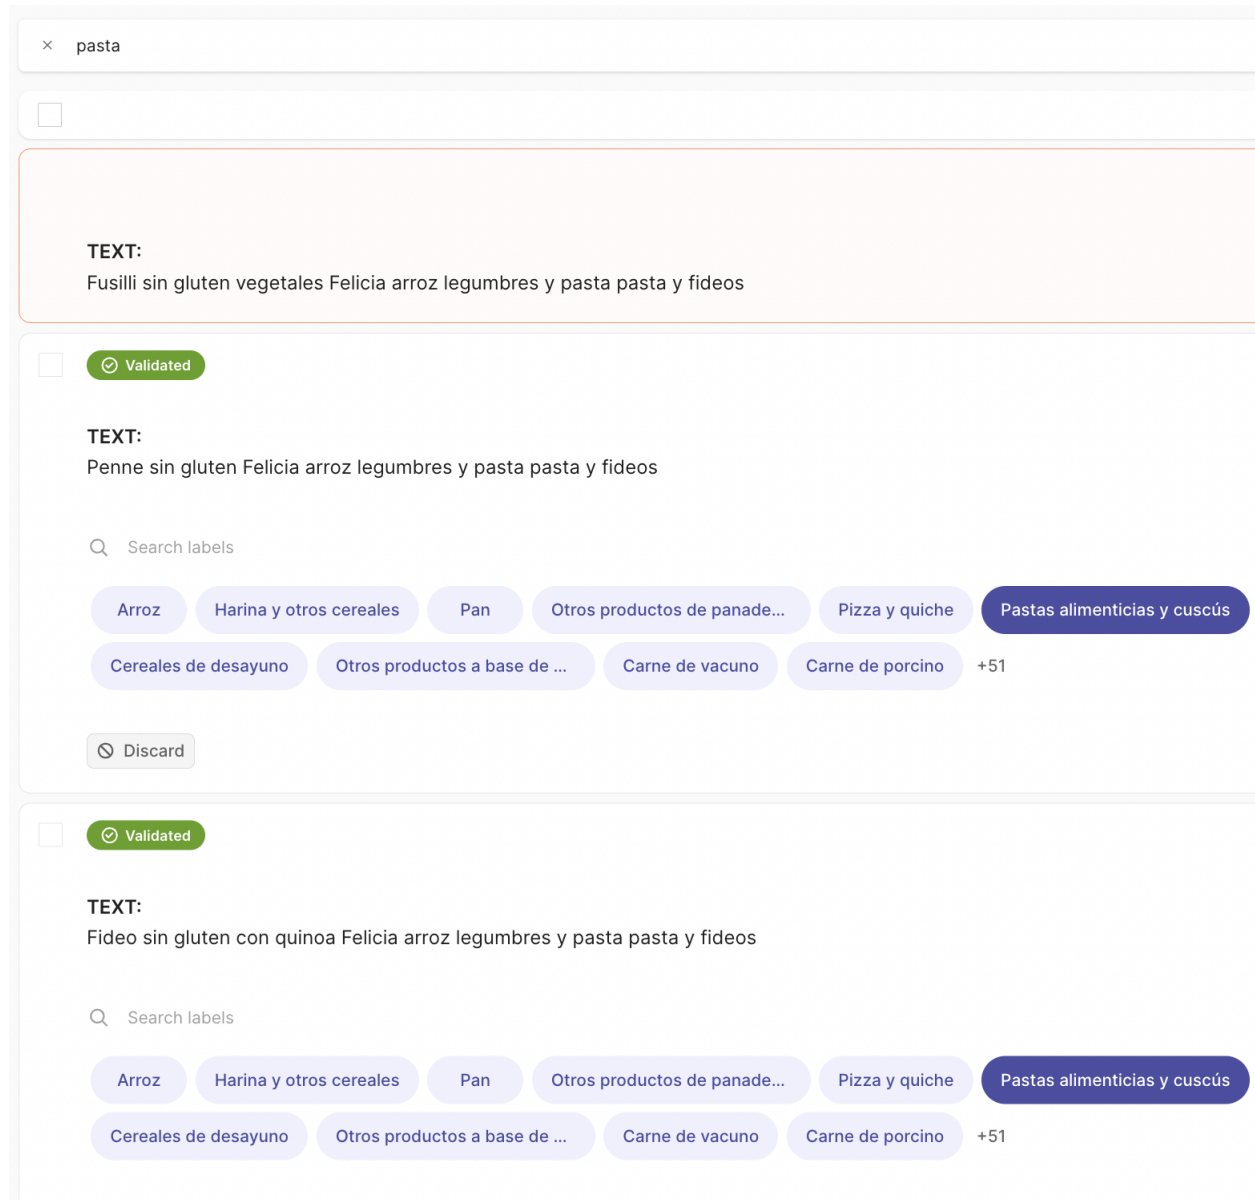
× pasta

TEXT:
Fusilli sin gluten vegetales Felicia arroz legumbres y pasta pasta y fideos

Validated

TEXT:
Penne sin gluten Felicia arroz legumbres y pasta pasta y fideos

Search labels

Arroz | Harina y otros cereales | Pan | Otros productos de panade... | Pizza y quiche | Pastas alimenticias y cuscús | Cereales de desayuno | Otros productos a base de ... | Carne de vacuno | Carne de porcino | +51

Discard

Validated

TEXT:
Fideo sin gluten con quinoa Felicia arroz legumbres y pasta pasta y fideos

Search labels

Arroz | Harina y otros cereales | Pan | Otros productos de panade... | Pizza y quiche | Pastas alimenticias y cuscús | Cereales de desayuno | Otros productos a base de ... | Carne de vacuno | Carne de porcino | +51